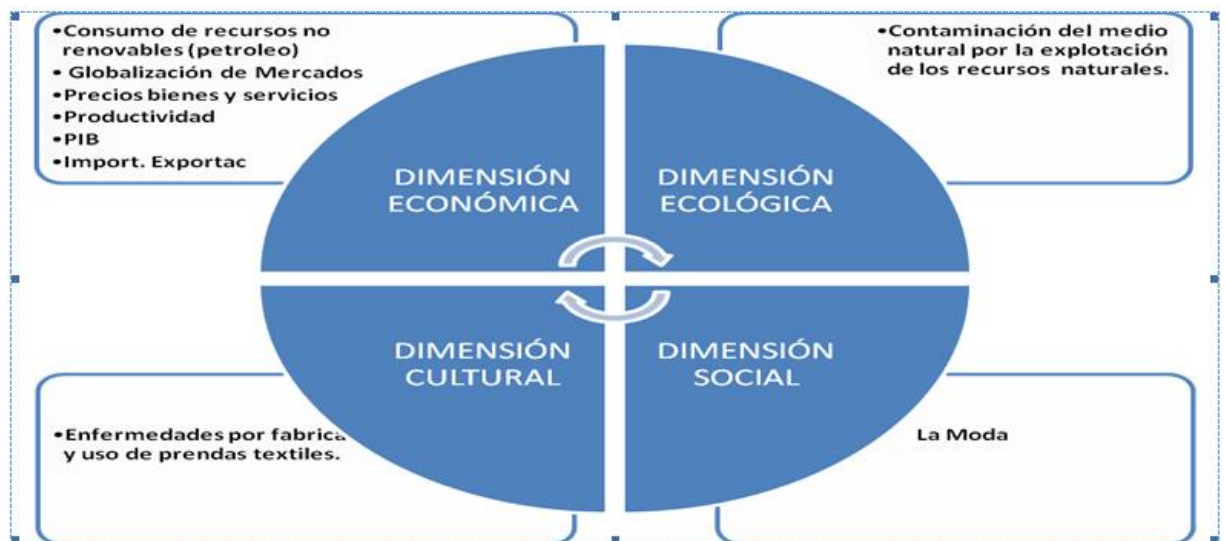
•Consumo de recursos no renovables (petroleo)
• Globalización de Mercados
•Precios bienes y servicios
•Productividad
•PIB
•Import. Exportac

•Contaminación del medio natural por la explotación de los recursos naturales.

DIMENSIÓN ECONÓMICA

DIMENSIÓN ECOLÓGICA

DIMENSIÓN CULTURAL

DIMENSIÓN SOCIAL

•Enfermedades por fabrica y uso de prendas textiles.

La Moda